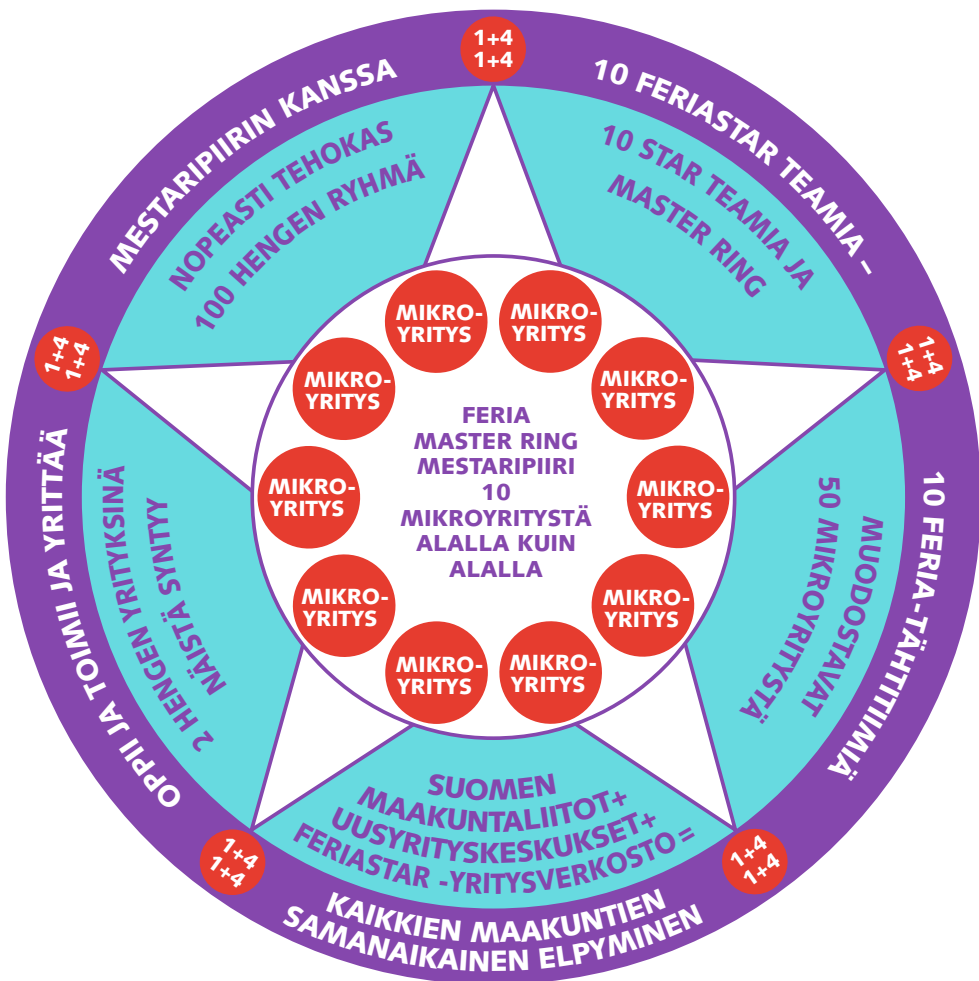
1+4
1+4

10 FERIASTAR TEAMIA -

10 STAR TEAMIA JA MASTER RING

1+4
1+4

10 FERIA-TÄHTITIIMIÄ

MUODOSTAVAT 50 MIKROYRITYSTÄ

1+4
1+4

KAIKKIEN MAAKUNTIEN SAMANAIKAINEN ELPYMINEN

SUOMEN MAAKUNTALIITOT+ UUSYRITYSKESKUKSET+ FERIASTAR -YRITYSVERKOSTO =

1+4
1+4

OPPII JA TOIMII JA YRITTÄÄ

2 HENGEN YRITYKSINÄ NÄISTÄ SYNTYY

1+4
1+4

MESTARIPIIRIN KANSSA

NOPEASTI TEHOKAS 100 HENGEN RYHMÄ

MIKRO-YRITYS

MIKRO-YRITYS

MIKRO-YRITYS

MIKRO-YRITYS

MIKRO-YRITYS

MIKRO-YRITYS

MIKRO-YRITYS

MIKRO-YRITYS

MIKRO-YRITYS

MIKRO-YRITYS

FERIA
MASTER RING
MESTARIPIIRI
10
MIKROYRITYSTÄ
ALALLA KUIN
ALALLA